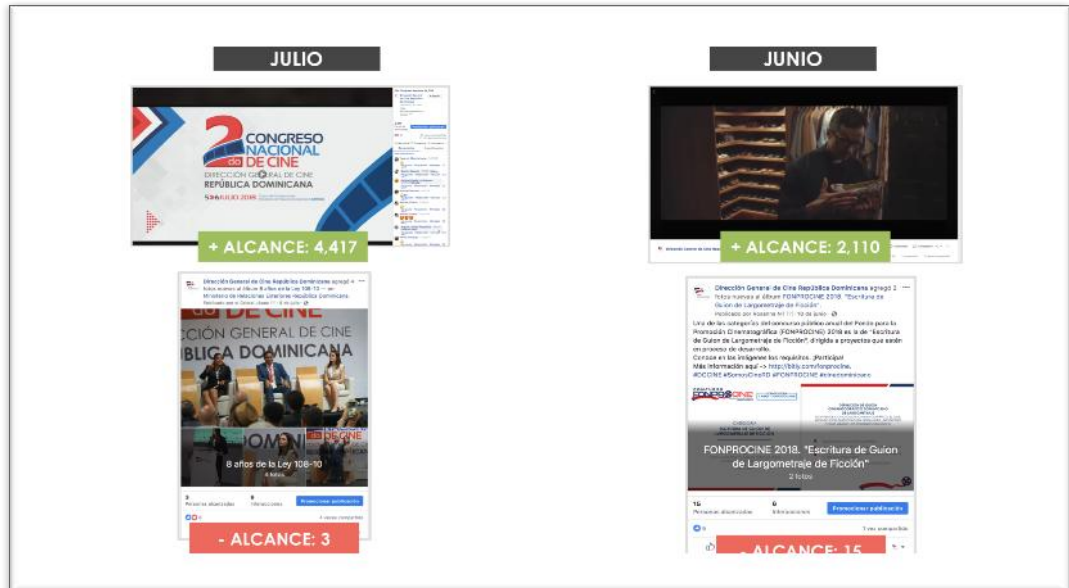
JULIO

2 CONGRESO NACIONAL DE CINE
DIRECCIÓN GENERAL DE CINE
REPÚBLICA DOMINICANA
5 Y 6 JULIO 2018

+ ALCANCE: 4,417

Dirección General de Cine República Dominicana agregó 4 fotos nuevas al álbum 8 años de la Ley 108-10 — en Ministerio de Relaciones Exteriores República Dominicana.

DE CINE
CCIÓN GENERAL DE CINE
BLICA DOMINICANA

8 años de la Ley 108-10
4 fotos

3
Personas alcanzadas

Promocionar publicación

- ALCANCE: 3

JUNIO

+ ALCANCE: 2,110

Dirección General de Cine República Dominicana agregó 2 fotos nuevas al álbum FONPROCINE 2018. "Escritura de Guion de Largometraje de Ficción".

Una de las categorías del concurso público anual del Fondo para la Promoción Cinematográfica (FONPROCINE) 2018 es la de "Escritura de Guion de Largometraje de Ficción", dirigido a proyectos que estén en proceso de desarrollo.
Conoce en las imágenes los requisitos. ¡Participa!
Más información aquí -> http://bit.ly.com/fonprocine.
#DGCINE #SomosCineRD #FONPROCINE

FONPROCINE 2018. "Escritura de Guion de Largometraje de Ficción"
2 fotos

15
Personas alcanzadas

0
Interacciones

Promocionar publicación

- ALCANCE: 15